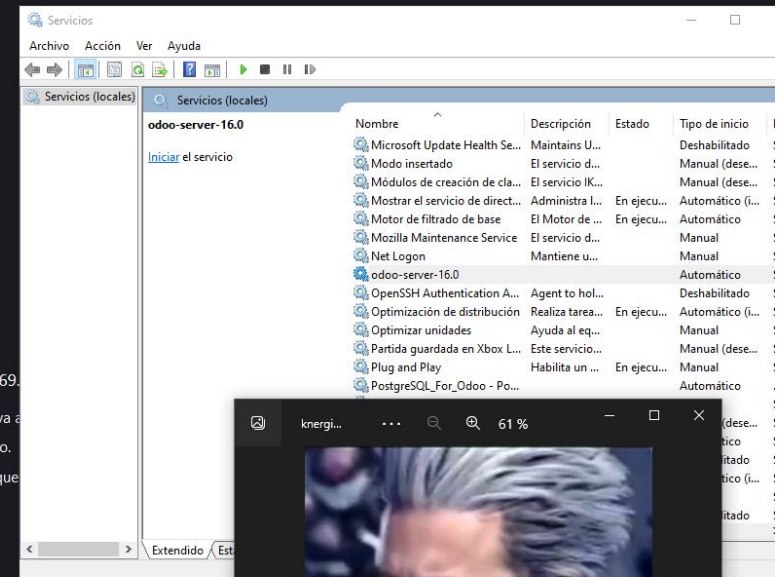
Servicios

Archivo Acción Ver Ayuda

Servicios (locales)

Servicios (locales)

odoo-server-16.0

Iniciar el servicio

| Nombre | Descripción | Estado | Tipo de inicio |
|---|---|---|---|
| Microsoft Update Health Se... | Maintains U... | | Deshabilitado |
| Modo insertado | El servicio d... | | Manual (dese... |
| Módulos de creación de cla... | El servicio IK... | | Manual (dese... |
| Mostrar el servicio de direct... | Administra l... | En ejecu... | Automático (i... |
| Motor de filtrado de base | El Motor de ... | En ejecu... | Automático |
| Mozilla Maintenance Service | El servicio d... | | Manual |
| Net Logon | Mantiene un... | | Manual |
| odoo-server-16.0 | | | Automático |
| OpenSSH Authentication A... | Agent to hol... | | Deshabilitado |
| Optimización de distribución | Realiza tarea... | En ejecu... | Automático (i... |
| Optimizar unidades | Ayuda al eq... | | Manual |
| Partida guardada en Xbox L... | Este servicio... | | Manual (dese... |
| Plug and Play | Habilita un ... | En ejecu... | Manual |
| PostgreSQL_For_Odoo - Po... | | | Automático |

(dese...
tico
itado
tico (i...
itado

Extendido Est

69.
va a
o.
que

knergi... ··· 61 %